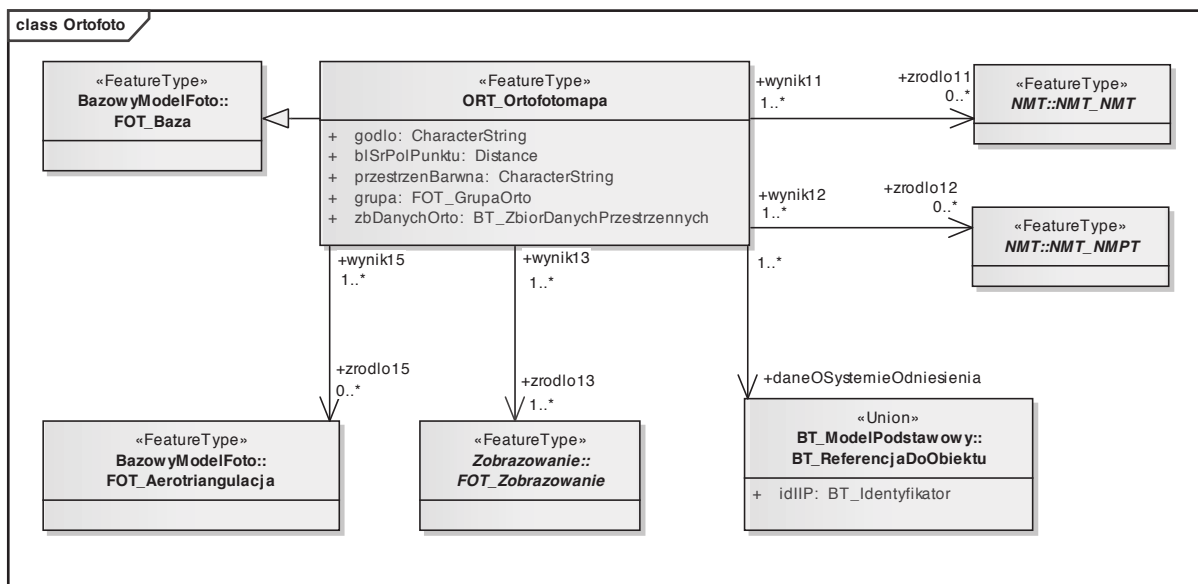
class Ortofoto

«FeatureType»
BazowyModelFoto::
FOT_Baza

«FeatureType»
ORT_Ortofotomapa

+ godlo: CharacterString
+ blSrPolPunktu: Distance
+ przestrzenBarwna: CharacterString
+ grupa: FOT_GrupaOrto
+ zbDanychOrto: BT_ZbiorDanychPrzestrzennych

+wynik11
1..*

+zrodlo11
0..*

«FeatureType»
NMT::NMT_NMT

+wynik12
1..*

+zrodlo12
0..*

«FeatureType»
NMT::NMT_NMPT

+wynik15
1..*

+wynik13
1..*

1..*

+zrodlo15
0..*

+zrodlo13
1..*

+daneOSystemieOdniesienia

«FeatureType»
BazowyModelFoto::
FOT_Aerotriangulacja

«FeatureType»
Zobrazowanie::
FOT_Zobrazowanie

«Union»
BT_ModelPodstawowy::
BT_ReferencjaDoObiektu

+ idIIP: BT_Identyfikator